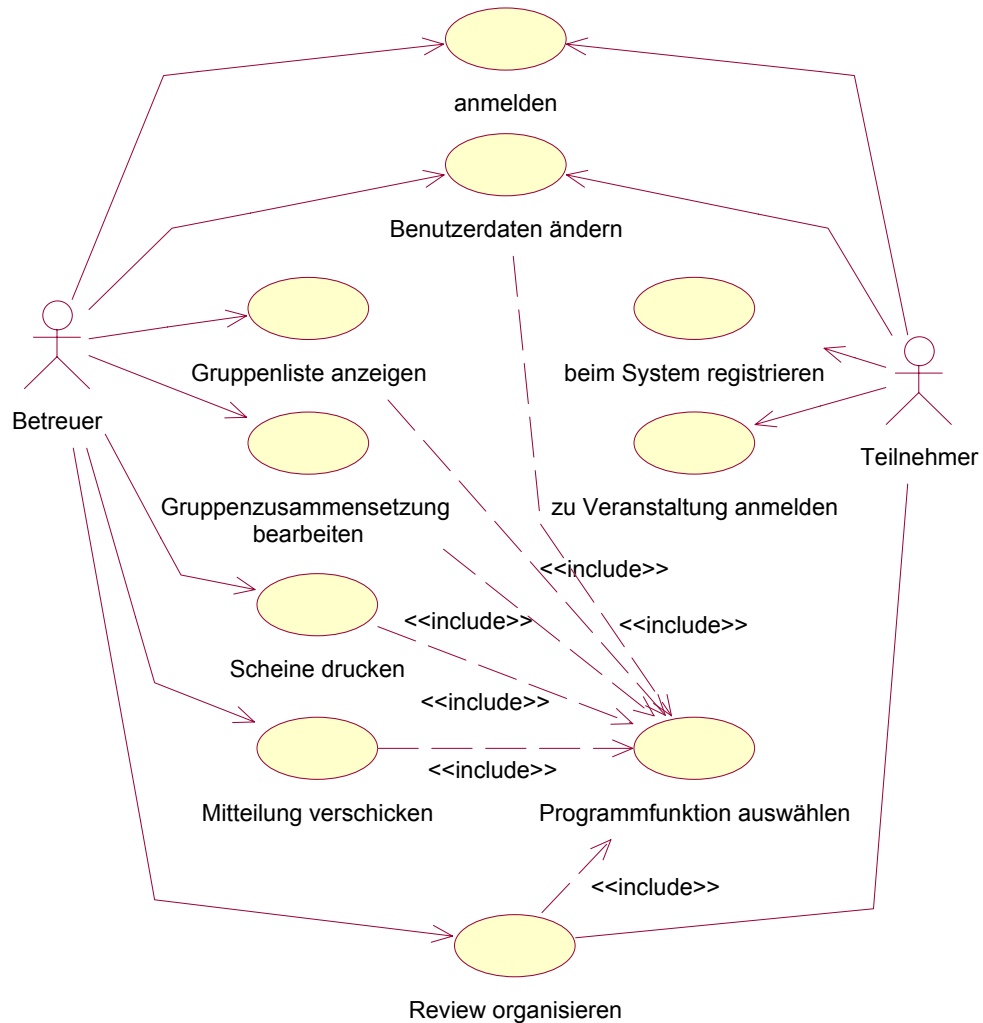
anmelden

Benutzerdaten ändern

Betreuer

Gruppenliste anzeigen

beim System registrieren

Teilnehmer

Gruppenzusammensetzung bearbeiten

zu Veranstaltung anmelden

<<include>>

<<include>>

<<include>>

Scheine drucken

<<include>>

<<include>>

Mitteilung verschicken

Programmfunktion auswählen

<<include>>

Review organisieren